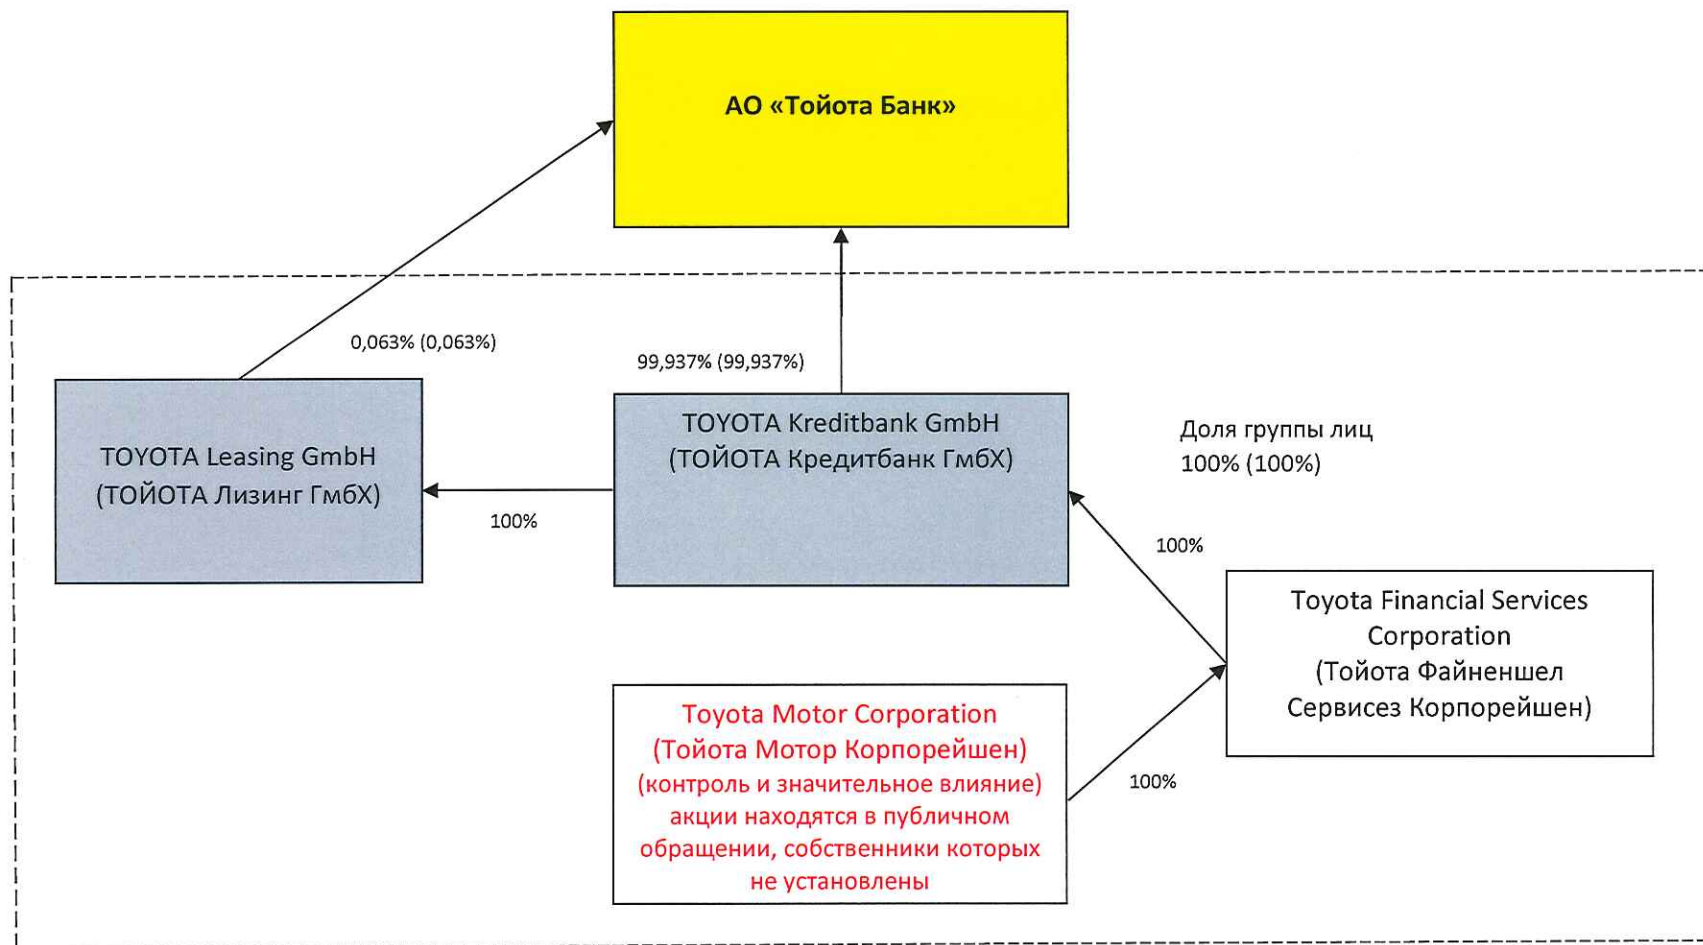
АО «Тойота Банк»

0,063% (0,063%)

99,937% (99,937%)

TOYOTA Leasing GmbH
(ТОЙОТА Лизинг ГмбХ)

100%

TOYOTA Kreditbank GmbH
(ТОЙОТА Кредитбанк ГмбХ)

Доля группы лиц
100% (100%)

100%

Toyota Financial Services Corporation
(Тойота Файненшел Сервисез Корпорейшен)

Toyota Motor Corporation
(Тойота Мотор Корпорейшен)
(контроль и значительное влияние)
акции находятся в публичном обращении, собственники которых не установлены

100%